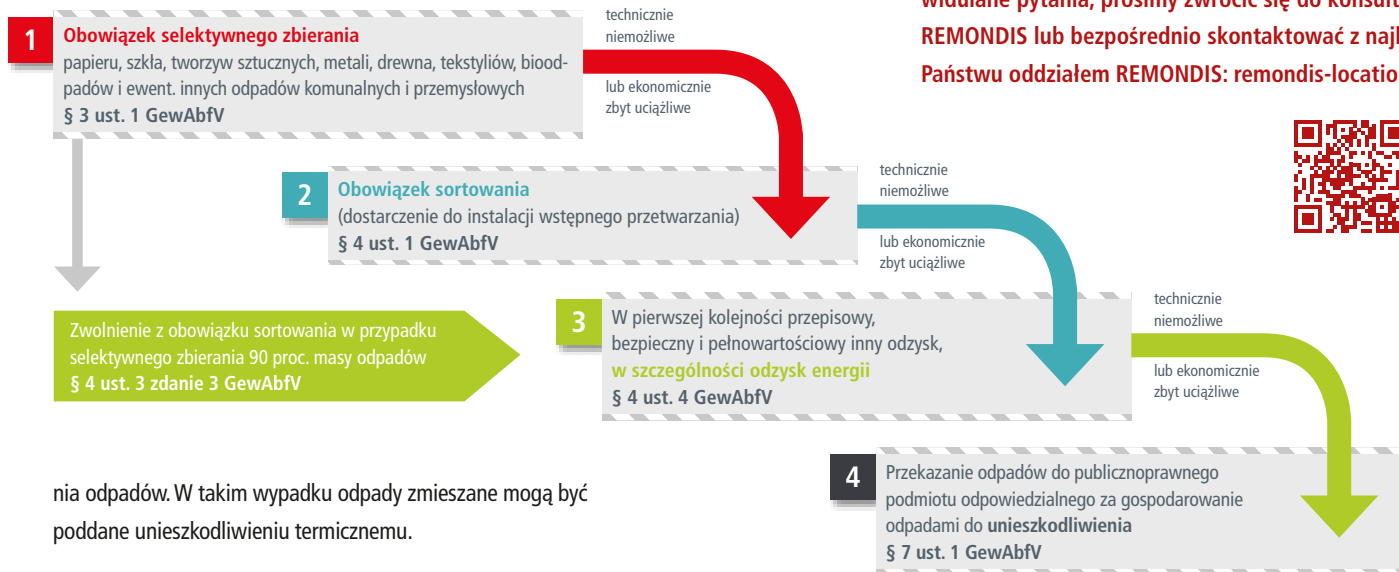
widuane pytania, prosimy zwrócić się do konsult
REMONDIS lub bezpośrednio skontaktować z najb
Państwu oddziałem REMONDIS: remondis-locatio

1 Obowiązek selektywnego zbierania
papieru, szkła, tworzyw sztucznych, metali, drewna, tekstyliów, bioodpadów i ewent. innych odpadów komunalnych i przemysłowych
§ 3 ust. 1 GewAbfV

technicznie niemożliwe

lub ekonomicznie zbyt uciążliwe

2 Obowiązek sortowania
(dostarczenie do instalacji wstępnego przetwarzania)
§ 4 ust. 1 GewAbfV

technicznie niemożliwe

lub ekonomicznie zbyt uciążliwe

Zwolnienie z obowiązku sortowania w przypadku selektywnego zbierania 90 proc. masy odpadów
§ 4 ust. 3 zdanie 3 GewAbfV

3 W pierwszej kolejności przepisowy, bezpieczny i pełnowartościowy inny odzysk, w szczególności odzysk energii
§ 4 ust. 4 GewAbfV

technicznie niemożliwe

lub ekonomicznie zbyt uciążliwe

4 Przekazanie odpadów do publicznoprawnego podmiotu odpowiedzialnego za gospodarowanie odpadami do unieszkodliwienia
§ 7 ust. 1 GewAbfV

nia odpadów. W takim wypadku odpady zmieszane mogą być poddane unieszkodliwieniu termicznemu.